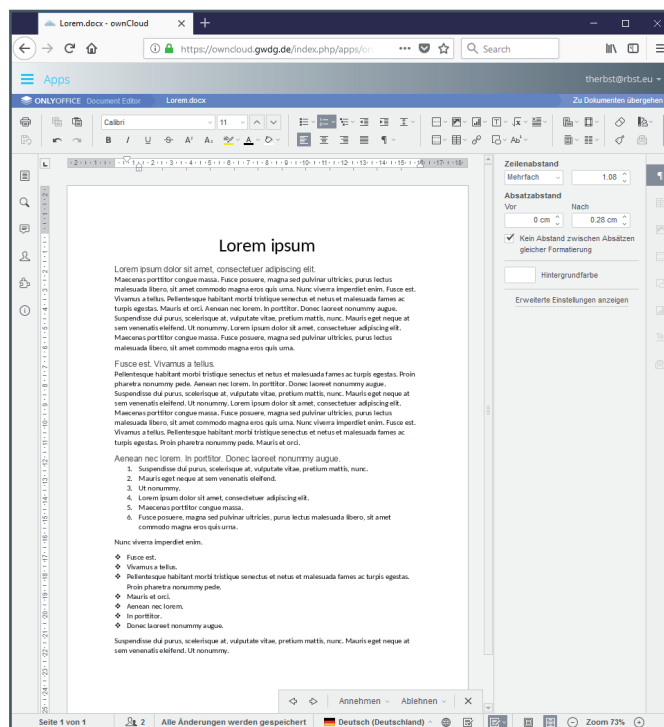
Lorem.docx - ownCloud

https://owncloud.gwdg.de/index.php/apps/o

Search

Apps

therbst@rbst.eu

ONLYOFFICE Document Editor

Lorem.docx

Zu Dokumenten übergehen

Calibri

11

Zeilenabstand

Mehrfach

1.08

Absatzabstand

Vor

Nach

0 cm

0.28 cm

Kein Abstand zwischen Absätzen gleicher Formatierung

Hintergrundfarbe

Erweiterte Einstellungen anzeigen

Lorem ipsum

Lorem ipsum dolor sit amet, consectetuer adipiscing elit.

Maecenas porttitor congue massa. Fusce posuere, magna sed pulvinar ultricies, purus lectus malesuada libero, sit amet commodo magna eros quis urna. Nunc viverra imperdiet enim. Fusce est. Vivamus a tellus. Pellentesque habitant morbi tristique senectus et netus et malesuada fames ac turpis egestas. Proin pharetra nonummy pede. Mauris et orci. Aenean nec lorem. In porttitor. Donec laoreet nonummy augue. Suspendisse dui purus, scelerisque at, vulputate vitae, pretium mattis, nunc. Mauris eget neque at sem venenatis eleifend. Ut nonummy. Lorem ipsum dolor sit amet, consectetuer adipiscing elit. Maecenas porttitor congue massa. Fusce posuere, magna sed pulvinar ultricies, purus lectus malesuada libero, sit amet commodo magna eros quis urna.

Fusce est. Vivamus a tellus.

Pellentesque habitant morbi tristique senectus et netus et malesuada fames ac turpis egestas. Proin pharetra nonummy pede. Aenean nec lorem. In porttitor. Donec laoreet nonummy augue. Suspendisse dui purus, scelerisque at, vulputate vitae, pretium mattis, nunc. Mauris eget neque at sem venenatis eleifend. Ut nonummy. Lorem ipsum dolor sit amet, consectetuer adipiscing elit. Maecenas porttitor congue massa. Fusce posuere, magna sed pulvinar ultricies, purus lectus malesuada libero, sit amet commodo magna eros quis urna. Nunc viverra imperdiet enim. Fusce est. Vivamus a tellus. Pellentesque habitant morbi tristique senectus et netus et malesuada fames ac turpis egestas. Proin pharetra nonummy pede. Mauris et orci.

Aenean nec lorem. In porttitor. Donec laoreet nonummy augue.

1. Suspendisse dui purus, scelerisque at, vulputate vitae, pretium mattis, nunc.
2. Mauris eget neque at sem venenatis eleifend.
3. Ut nonummy.
4. Lorem ipsum dolor sit amet, consectetuer adipiscing elit.
5. Maecenas porttitor congue massa.
6. Fusce posuere, magna sed pulvinar ultricies, purus lectus malesuada libero, sit amet commodo magna eros quis urna.

Nunc viverra imperdiet enim.

❖ Fusce est.
❖ Vivamus a tellus.
❖ Pellentesque habitant morbi tristique senectus et netus et malesuada fames ac turpis egestas. Proin pharetra nonummy pede.
❖ Mauris et orci.
❖ Aenean nec lorem.
❖ In porttitor.
❖ Donec laoreet nonummy augue.

Suspendisse dui purus, scelerisque at, vulputate vitae, pretium mattis, nunc. Mauris eget neque at sem venenatis eleifend. Ut nonummy.

Annehmen   Ablehnen

Seite 1 von 1   2   Alle Änderungen werden gespeichert   Deutsch (Deutschland)   Zoom 73%